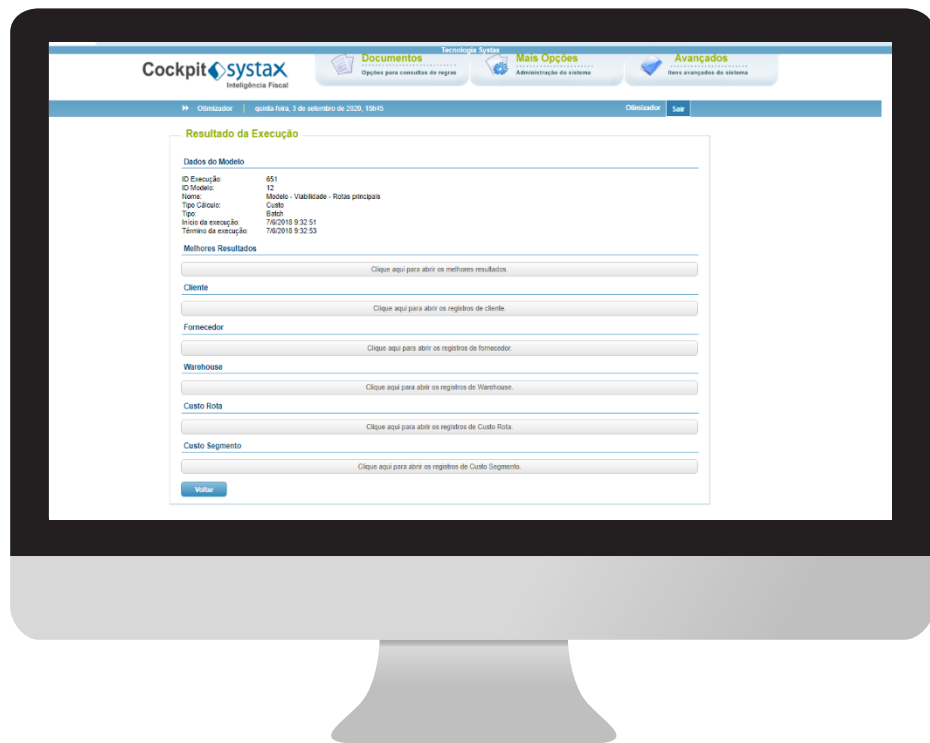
Tecnologia Systax

Cockpit systax
Inteligência Fiscal

Documentos
Opções para consultas de regras

Mais Opções
Administração do sistema

Avançados
Itens avançados do sistema

Otimizador | quinta-feira, 3 de setembro de 2020, 15h45

Otimizador Sair

Resultado da Execução

Dados do Modelo

ID Execução: 651
ID Modelo: 12
Nome: Modelo - Viabilidade - Rotas principais
Tipo Cálculo: Custo
Tipo: Batch
Início da execução: 7/6/2018 9:32:51
Término da execução: 7/6/2018 9:32:53

Melhores Resultados

Clique aqui para abrir os melhores resultados.

Cliente

Clique aqui para abrir os registros de cliente.

Fornecedor

Clique aqui para abrir os registros de fornecedor.

Warehouse

Clique aqui para abrir os registros de Warehouse.

Custo Rota

Clique aqui para abrir os registros de Custo Rota.

Custo Segmento

Clique aqui para abrir os registros de Custo Segmento.

Voltar